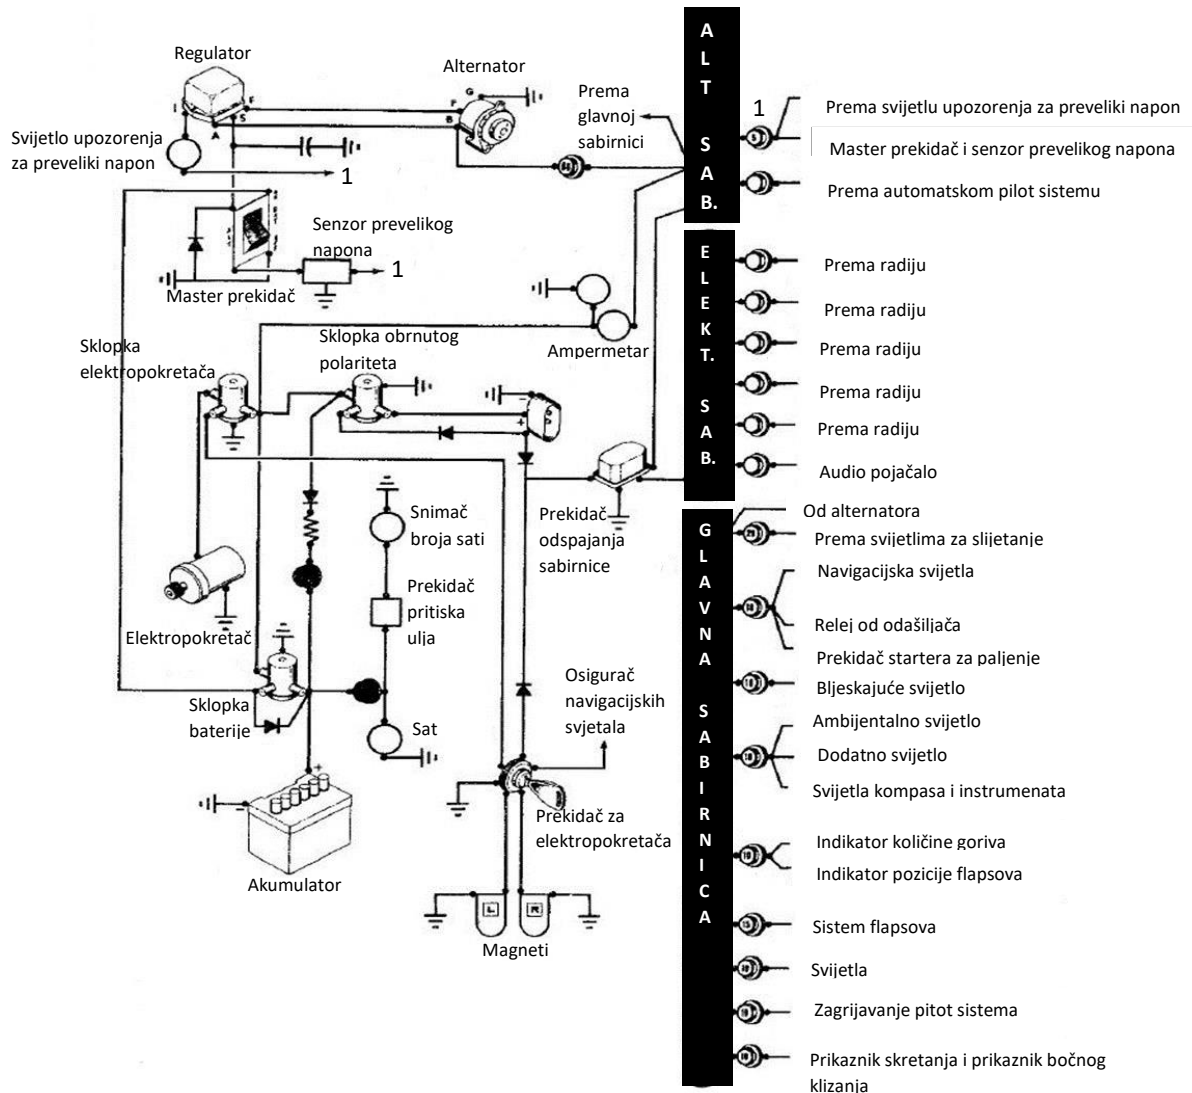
Regulator

Alternator

Svijetlo upozorenja za preveliki napon

1

Senzor prevelikog napona

1

Master prekidač

Prema glavnoj sabirnici

ALT SAB.

1

Prema svijetlu upozorenja za preveliki napon

Master prekidač i senzor prevelikog napona

Prema automatskom pilot sistemu

ELEKT. SAB.

Prema radiju

Prema radiju

Prema radiju

Prema radiju

Prema radiju

Audio pojačalo

Ampermetar

Sklopka elektropokretača

Sklopka obrnutog polariteta

Prekidač odspajanja sabirnice

Snimač broja sati

Prekidač pritiska ulja

Sat

Elektropokretač

Sklopka baterije

Akumulator

Osigurač navigacijskih svjetala

Prekidač za elektropokretača

Magneti

GLAVNA SABIRNICA

Od alternatora

Prema svijetlima za slijetanje

Navigacijska svijetla

Relej od odašiljača

Prekidač startera za paljenje

Bljeskajuće svijetlo

Ambijentalno svijetlo

Dodatno svijetlo

Svijetla kompasa i instrumenata

Indikator količine goriva

Indikator pozicije flapsova

Sistem flapsova

Svijetla

Zagrijavanje pitot sistema

Prikaznik skretanja i prikaznik bočnog klizanja